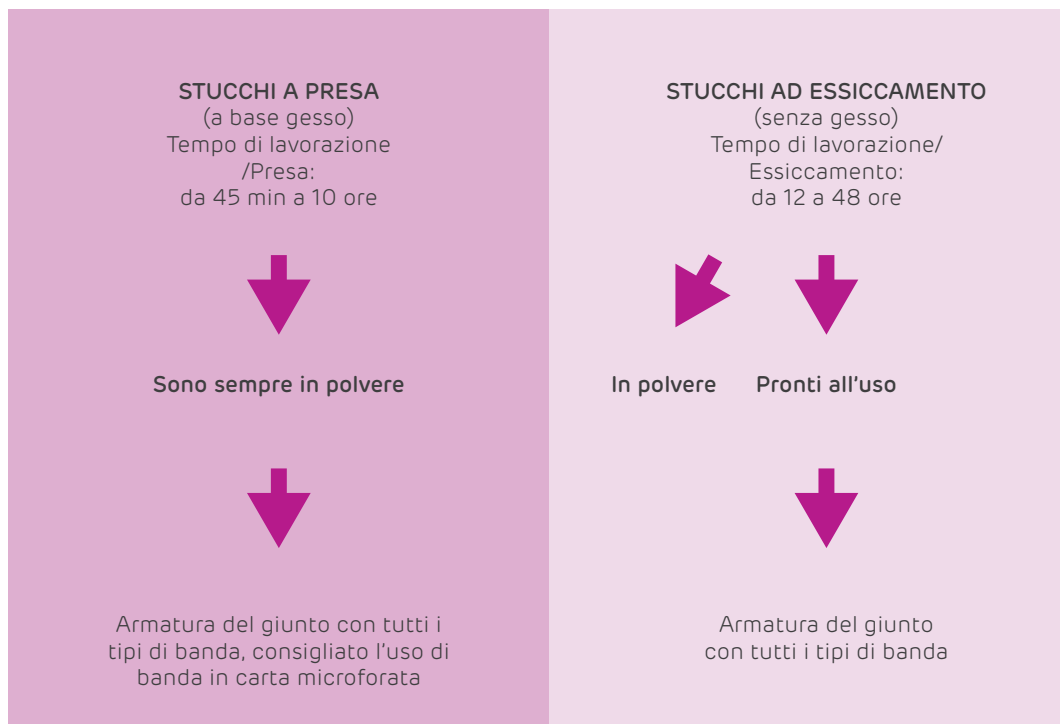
STUCCHI A PRESA
(a base gesso)
Tempo di lavorazione
/Presa:
da 45 min a 10 ore

Sono sempre in polvere

Armatura del giunto con tutti i tipi di banda, consigliato l'uso di banda in carta microforata

STUCCHI AD ESSICCAMENTO
(senza gesso)
Tempo di lavorazione/
Essiccamento:
da 12 a 48 ore

In polvere

Pronti all'uso

Armatura del giunto
con tutti i tipi di banda